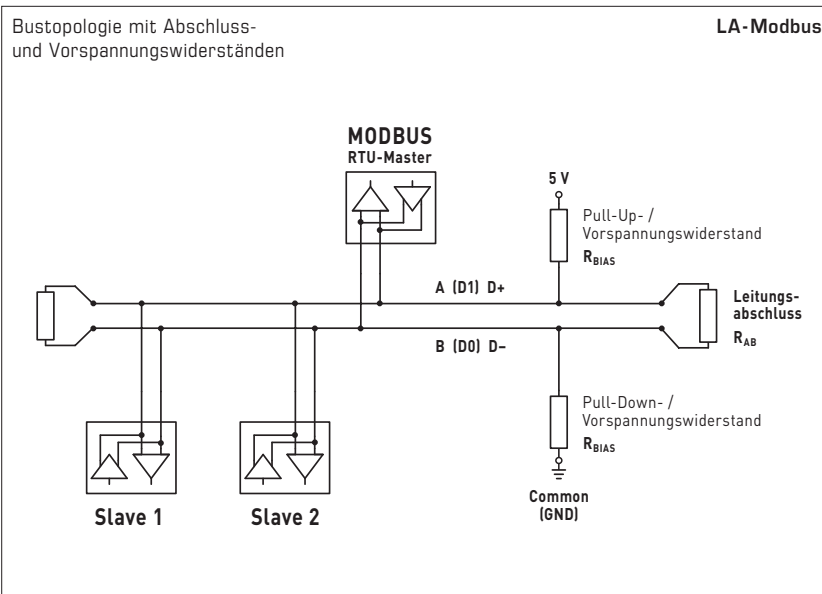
Bustopologie mit Abschluss- und Vorspannungswiderständen

LA-Modbus

MODBUS
RTU-Master

5 V

Pull-Up- / Vorspannungswiderstand
$R_{BIAS}$

A (D1) D+

Leitungsabschluss
$R_{AB}$

B (D0) D–

Pull-Down- / Vorspannungswiderstand
$R_{BIAS}$

Common (GND)

Slave 1

Slave 2